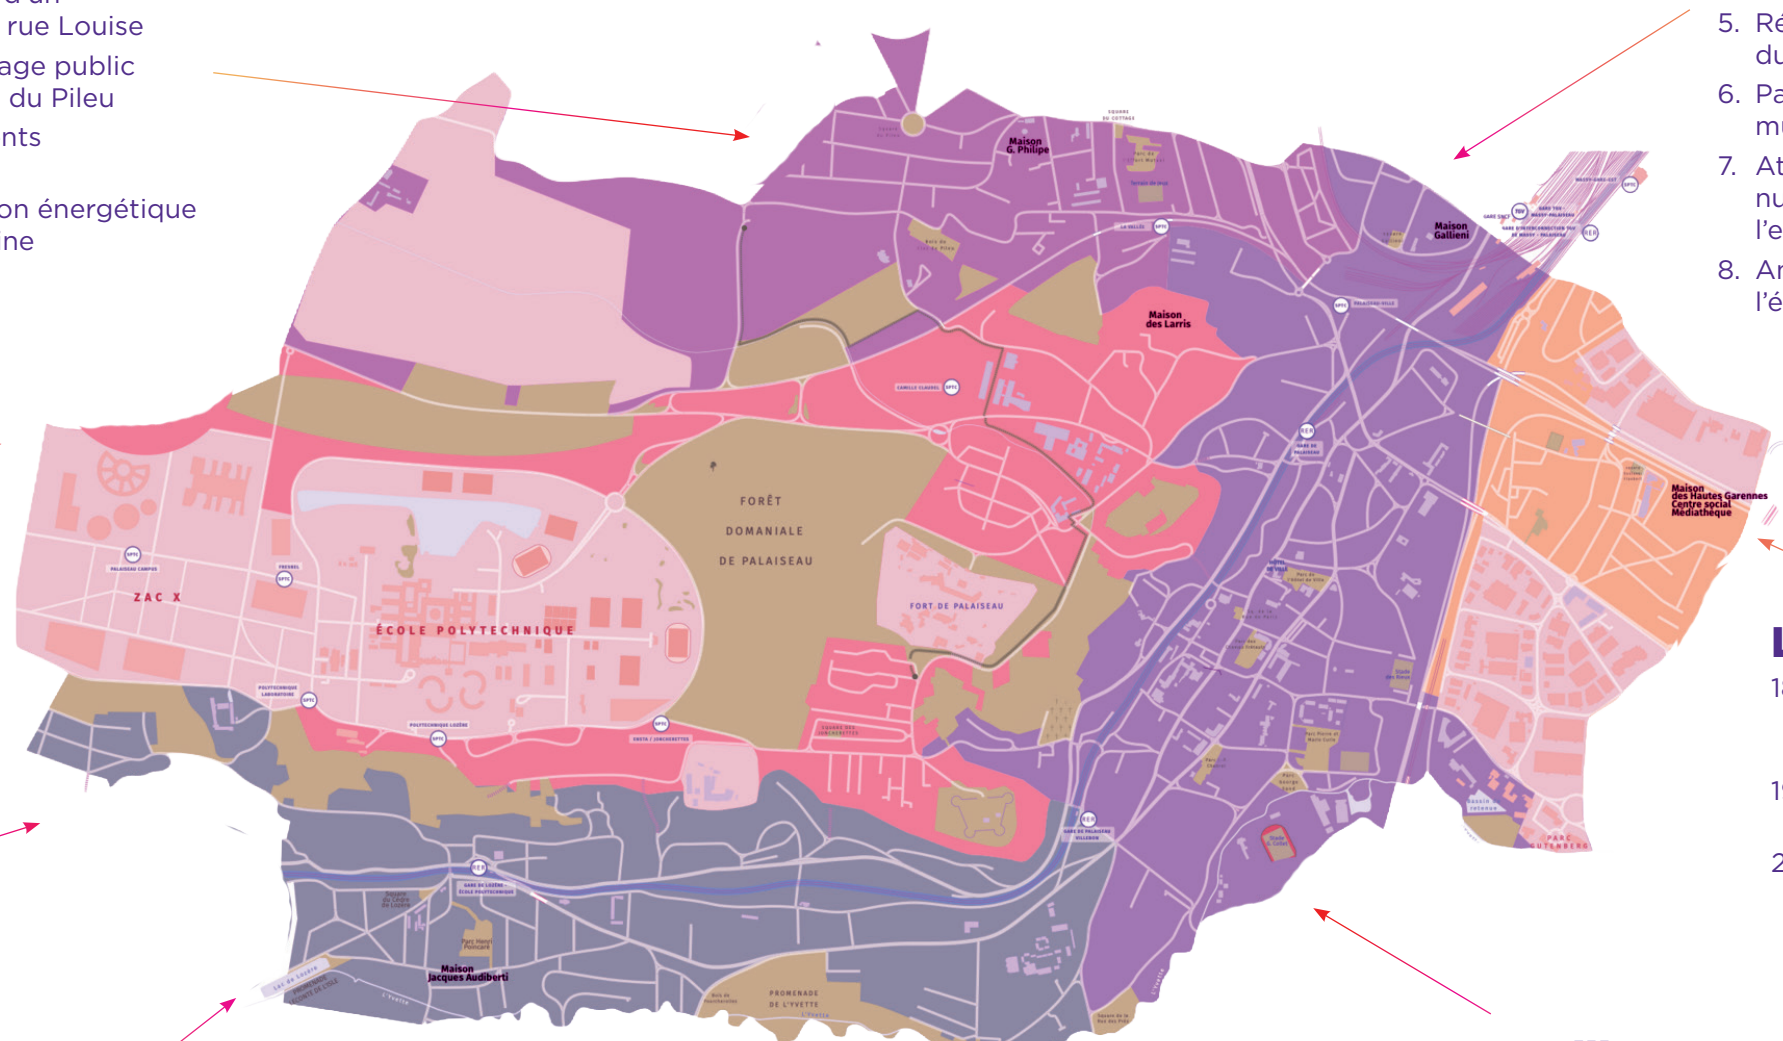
rue Louise
age public
du Pileu
nts

on énergétique
ine

5. Ré
du
6. Pa
mu
7. At
nu
l'e
8. Ar
l'é

Maison
G. Philipe

Maison
Gallieni

Maison
des Larris

Maison
des Hautes Garennes
Centre social
Médiathèque

FORÊT
DOMANIALE
DE PALAISEAU

FORT DE PALAISEAU

ZAC X

ÉCOLE POLYTECHNIQUE

Maison
Jacques Audiberti

PROMENADE
DE L'YVETTE

PARC
GUTENBERG

L
1
1
2